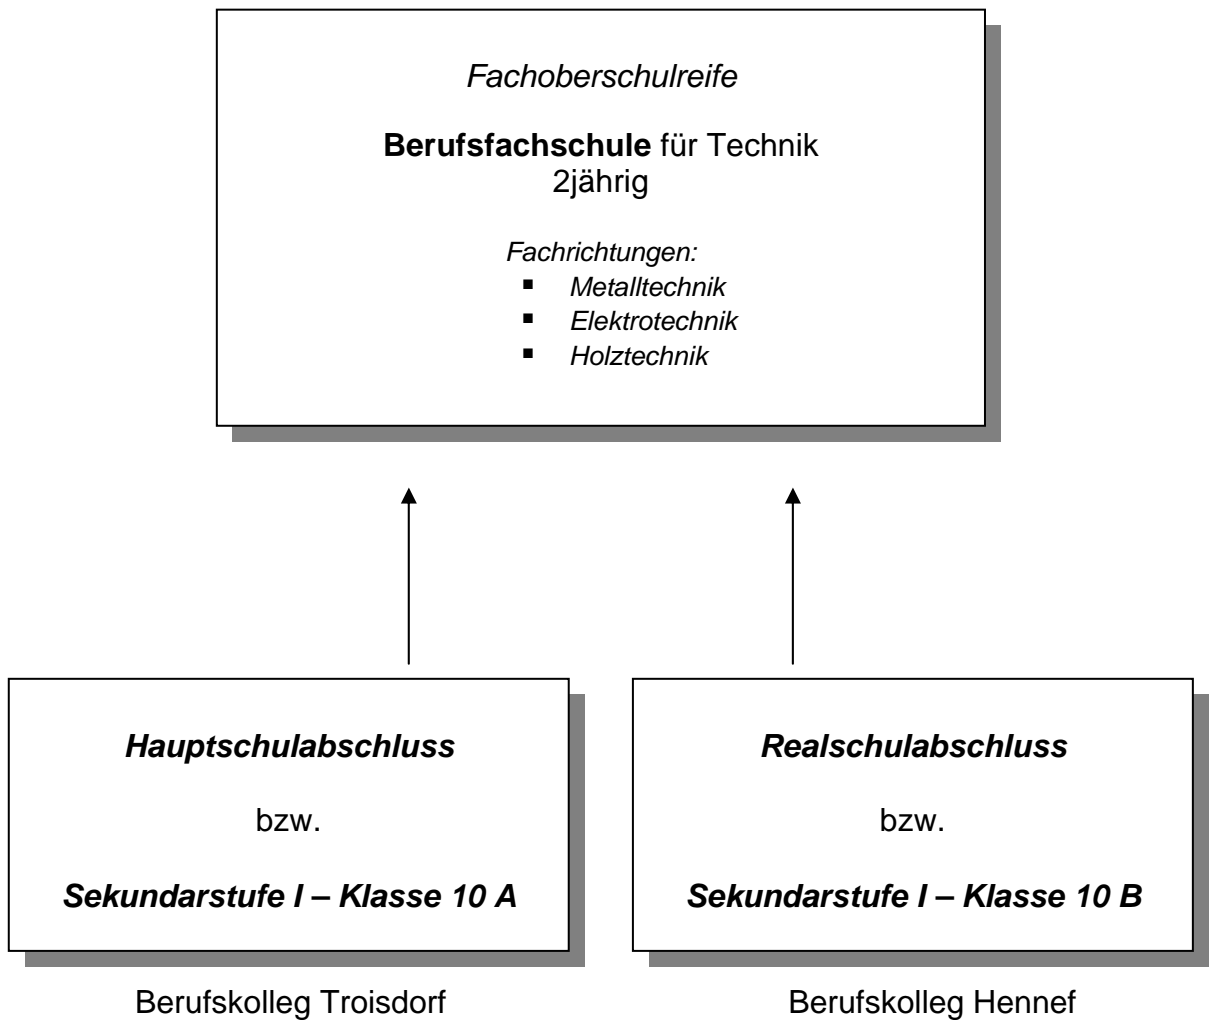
*Fachoberschulreife*

**Berufsfachschule** für Technik
2jährig

*Fachrichtungen:*
- *Metalltechnik*
- *Elektrotechnik*
- *Holztechnik*

***Hauptschulabschluss***

bzw.

***Sekundarstufe I – Klasse 10 A***

Berufskolleg Troisdorf

***Realschulabschluss***

bzw.

***Sekundarstufe I – Klasse 10 B***

Berufskolleg Hennef